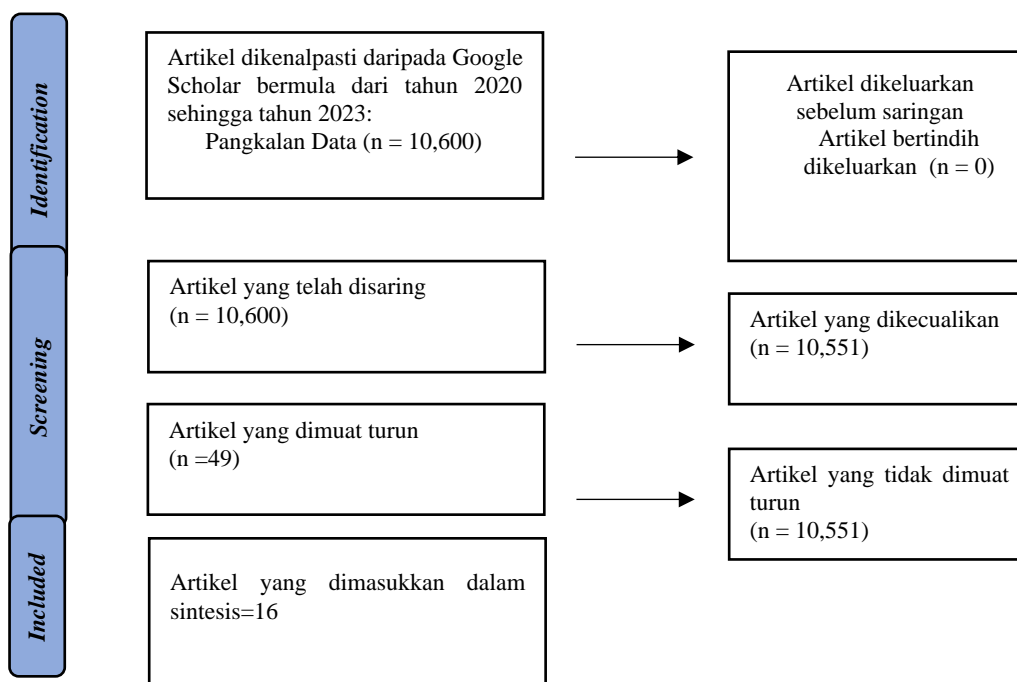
Identification

Artikel dikenalpasti daripada Google Scholar bermula dari tahun 2020 sehingga tahun 2023:
Pangkalan Data (n = 10,600)

Artikel dikeluarkan sebelum saringan
Artikel bertindih dikeluarkan (n = 0)

Screening

Artikel yang telah disaring
(n = 10,600)

Artikel yang dikecualikan
(n = 10,551)

Artikel yang dimuat turun
(n =49)

Artikel yang tidak dimuat turun
(n = 10,551)

Included

Artikel yang dimasukkan dalam sintesis=16